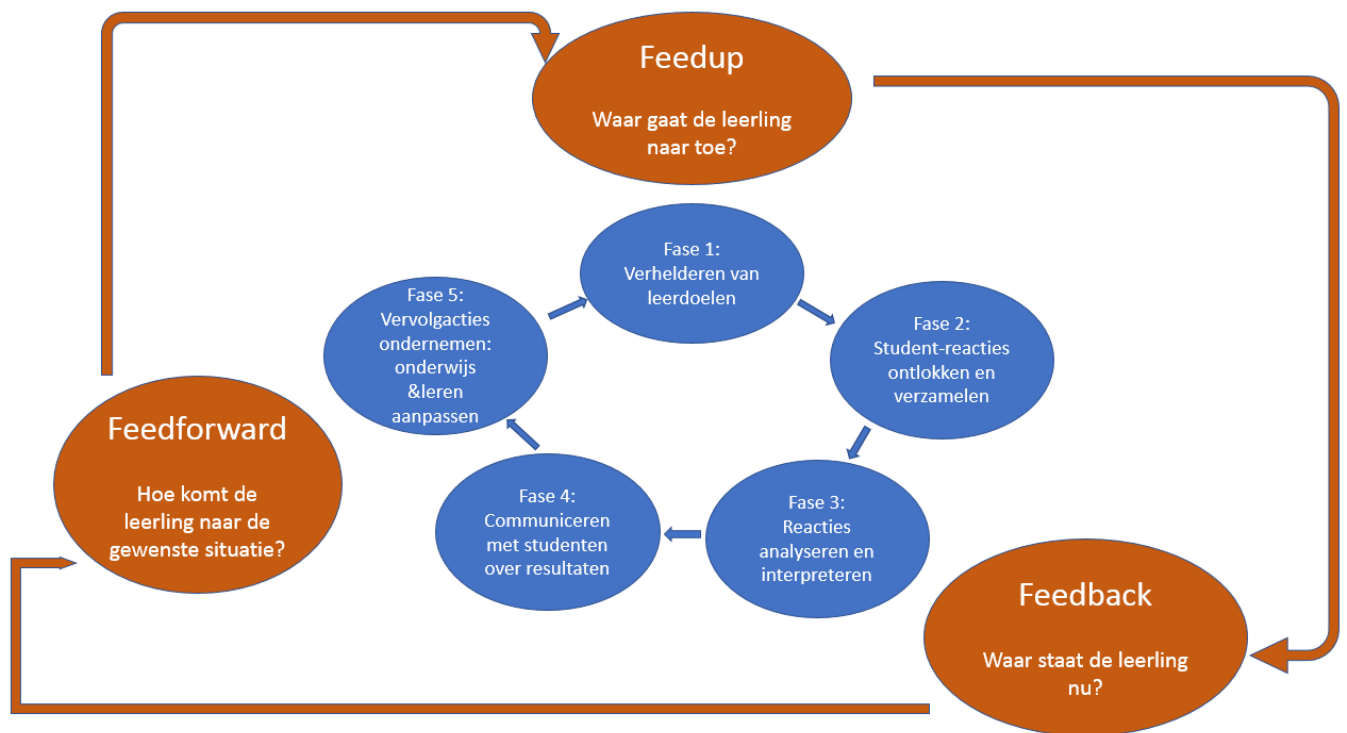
Feedup

Waar gaat de leerling naar toe?

Fase 1: Verhelderen van leerdoelen

Fase 2: Student-reacties ontlokken en verzamelen

Fase 3: Reacties analyseren en interpreteren

Fase 4: Communiceren met studenten over resultaten

Fase 5: Vervolgacties ondernemen: onderwijs &leren aanpassen

Feedforward

Hoe komt de leerling naar de gewenste situatie?

Feedback

Waar staat de leerling nu?